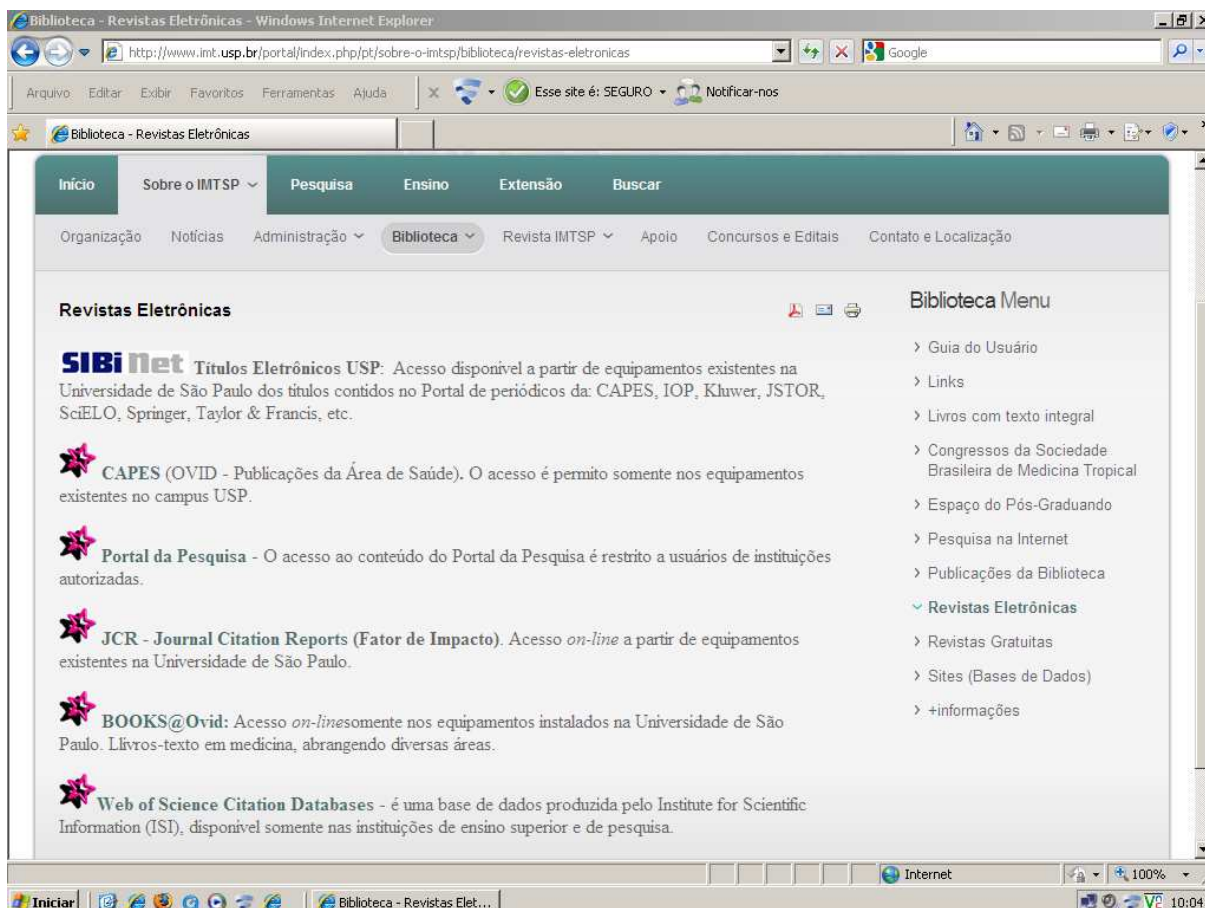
Biblioteca - Revistas Eletrônicas - Windows Internet Explorer

http://www.imt.usp.br/portal/index.php/pt/sobre-o-imtsp/biblioteca/revistas-eletronicas

Google

Arquivo Editar Exibir Favoritos Ferramentas Ajuda

Esse site é: SEGURO

Notificar-nos

Biblioteca - Revistas Eletrônicas

Início Sobre o IMTSP Pesquisa Ensino Extensão Buscar

Organização Notícias Administração Biblioteca Revista IMTSP Apoio Concursos e Editais Contato e Localização

Revistas Eletrônicas

SIBi Net Títulos Eletrônicos USP: Acesso disponível a partir de equipamentos existentes na Universidade de São Paulo dos títulos contidos no Portal de periódicos da: CAPES, IOP, Kluwer, JSTOR, SciELO, Springer, Taylor & Francis, etc.

CAPES (OVID - Publicações da Área de Saúde). O acesso é permito somente nos equipamentos existentes no campus USP.

Portal da Pesquisa - O acesso ao conteúdo do Portal da Pesquisa é restrito a usuários de instituições autorizadas.

JCR - Journal Citation Reports (Fator de Impacto). Acesso on-line a partir de equipamentos existentes na Universidade de São Paulo.

BOOKS@Ovid: Acesso on-linesomente nos equipamentos instalados na Universidade de São Paulo. Llivros-texto em medicina, abrangendo diversas áreas.

Web of Science Citation Databases - é uma base de dados produzida pelo Institute for Scientific Information (ISI), disponível somente nas instituições de ensino superior e de pesquisa.

Biblioteca Menu

Guia do Usuário
Links
Livros com texto integral
Congressos da Sociedade Brasileira de Medicina Tropical
Espaço do Pós-Graduando
Pesquisa na Internet
Publicações da Biblioteca
Revistas Eletrônicas
Revistas Gratuitas
Sites (Bases de Dados)
+informações

Internet 100%

Iniciar Biblioteca - Revistas Elet... 10:04